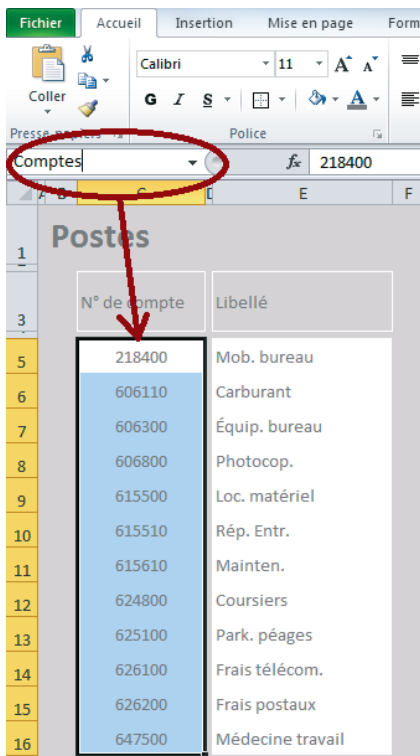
Fichier | Accueil | Insertion | Mise en page | Form

Coller

Calibri | 11 | A A

G I S

Presse-papiers | Police

Comptes | $f_x$ | 218400

B | C | D | E | F

1 Postes

3 | N° de compte | Libellé

| | N° de compte | Libellé |
|---|---|---|
| 5 | 218400 | Mob. bureau |
| 6 | 606110 | Carburant |
| 7 | 606300 | Équip. bureau |
| 8 | 606800 | Photocop. |
| 9 | 615500 | Loc. matériel |
| 10 | 615510 | Rép. Entr. |
| 11 | 615610 | Mainten. |
| 12 | 624800 | Coursiers |
| 13 | 625100 | Park. péages |
| 14 | 626100 | Frais télécom. |
| 15 | 626200 | Frais postaux |
| 16 | 647500 | Médecine travail |